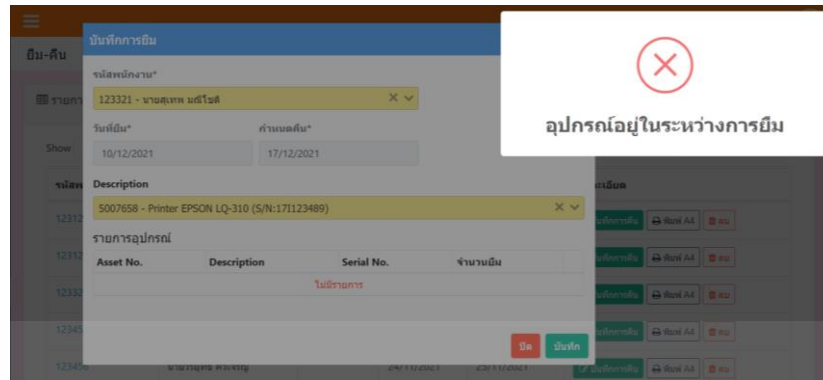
ยืม-คืน

บันทึกการยืม

รหัสพนักงาน*

123321 - นายสุเทพ มณีโชติ

วันที่ยืม*

10/12/2021

กำหนดคืน*

17/12/2021

Show

Description

5007658 - Printer EPSON LQ-310 (S/N:17I123489)

รายการอุปกรณ์

| Asset No. | Description | Serial No. | จำนวนยืม |
|---|---|---|---|
| ไม่มีรายการ | | | |

ปิด บันทึก

อุปกรณ์อยู่ในระหว่างการยืม

รายก

รหัส

12312

12312

12332

12345

123456

รายละเอียด

บันทึกการคืน พิมพ์ A4 ลบ

บันทึกการคืน พิมพ์ A4 ลบ

บันทึกการคืน พิมพ์ A4 ลบ

บันทึกการคืน พิมพ์ A4 ลบ

นายวิบูลย์ ศรีเจริญ 24/11/2021 25/11/2021 บันทึกการคืน